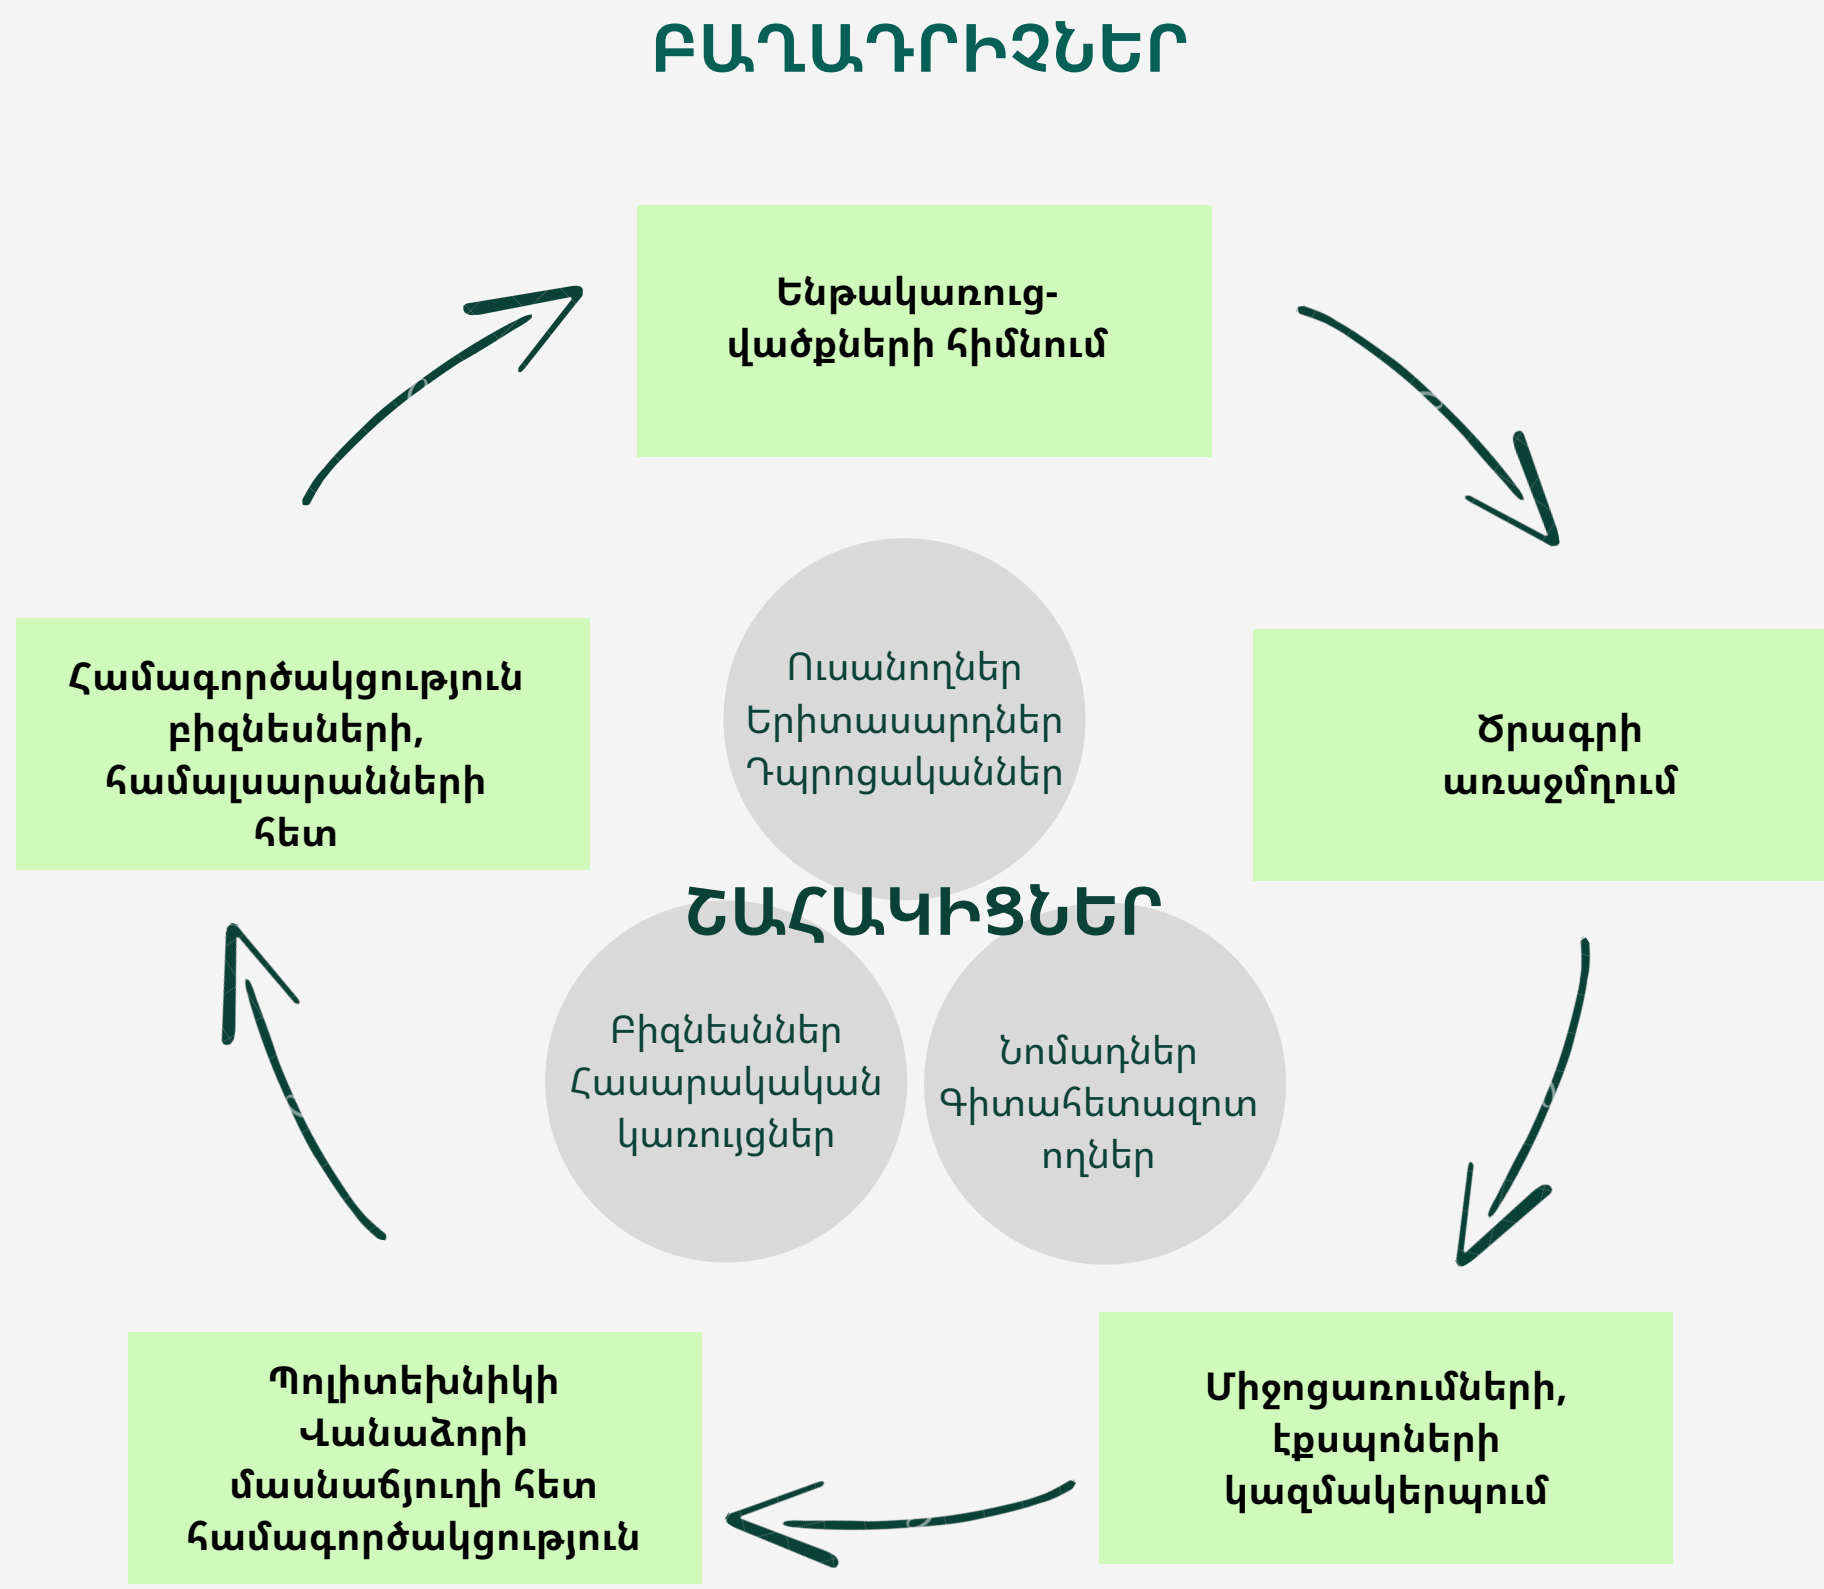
ԲԱՂԱԴՐԻՉՆԵՐ

Ենթակառուցվածքների հիմնում

Ծրագրի առաջմղում

Համագործակցություն բիզնեսների, համալսարանների հետ

Ուսանողներ
Երիտասարդներ
Դպրոցականներ

ՇԱՀԱԿԻՑՆԵՐ

Բիզնեսներ
Հասարակական կառույցներ

Նոմադներ
Գիտահետազոտողներ

Պոլիտեխնիկի Վանաձորի մասնաճյուղի հետ համագործակցություն

Միջոցառումների, էքսպոների կազմակերպում